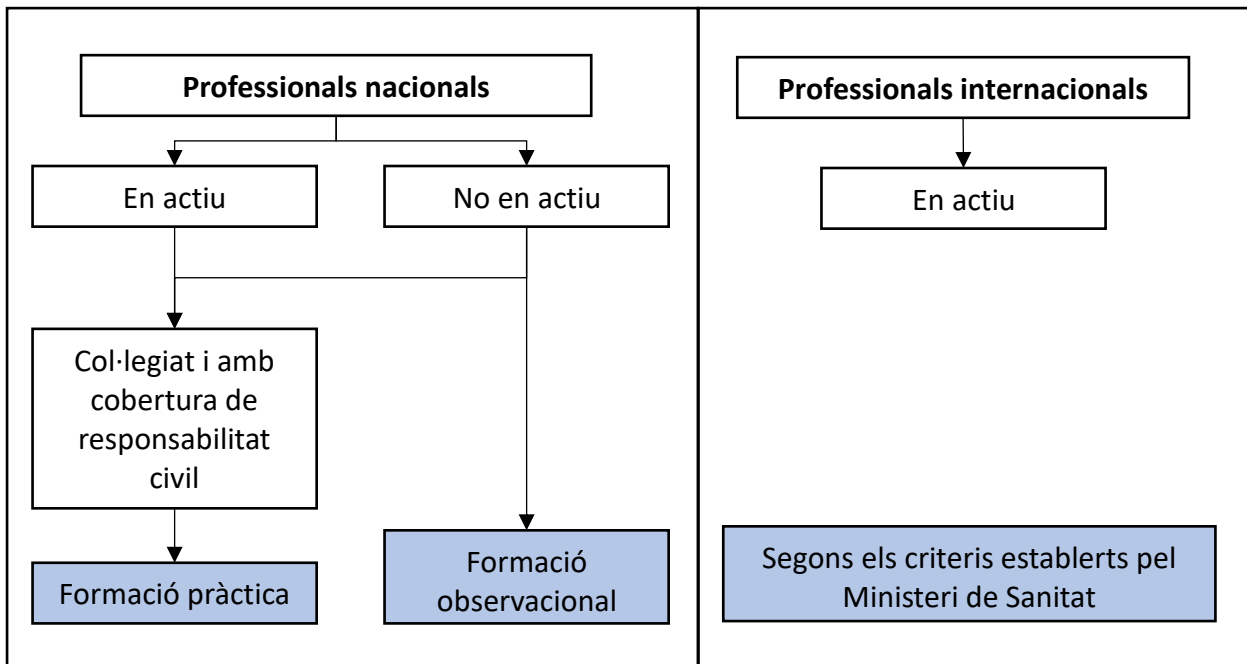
Professionals nacionals

En actiu

No en actiu

Col·legiat i amb cobertura de responsabilitat civil

Formació pràctica

Formació observacional

Professionals internacionals

En actiu

Segons els criteris establerts pel Ministeri de Sanitat